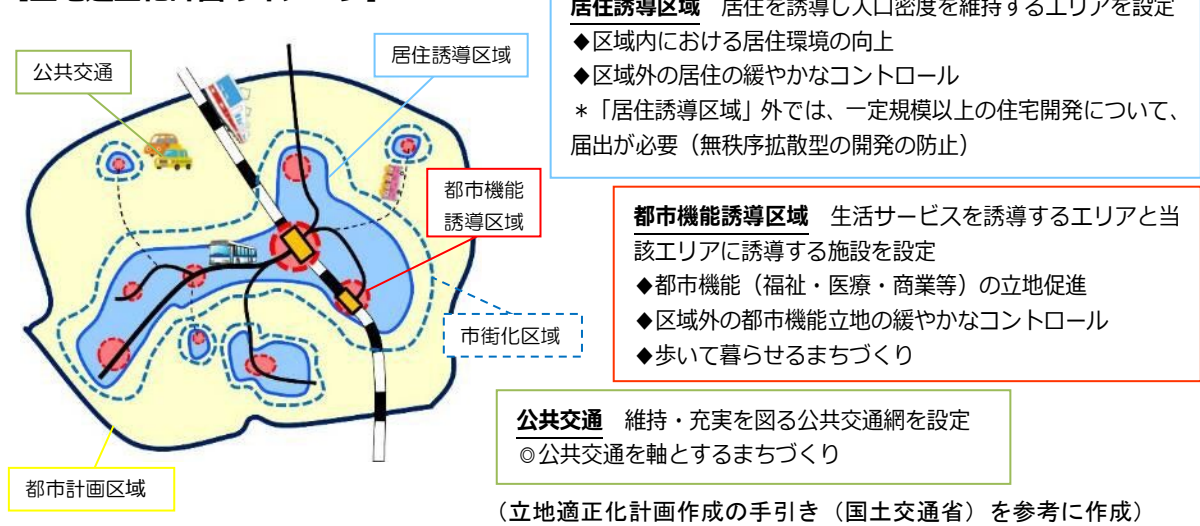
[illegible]

居住誘導区域　居住を誘導し人口密度を維持するエリアを設定
◆区域内における居住環境の向上
◆区域外の居住の緩やかなコントロール
＊「居住誘導区域」外では、一定規模以上の住宅開発について、届出が必要（無秩序拡散型の開発の防止）

公共交通

居住誘導区域

都市機能誘導区域

都市機能誘導区域　生活サービスを誘導するエリアと当該エリアに誘導する施設を設定
◆都市機能（福祉・医療・商業等）の立地促進
◆区域外の都市機能立地の緩やかなコントロール
◆歩いて暮らせるまちづくり

市街化区域

公共交通　維持・充実を図る公共交通網を設定
◎公共交通を軸とするまちづくり

都市計画区域

（立地適正化計画作成の手引き（国土交通省）を参考に作成）